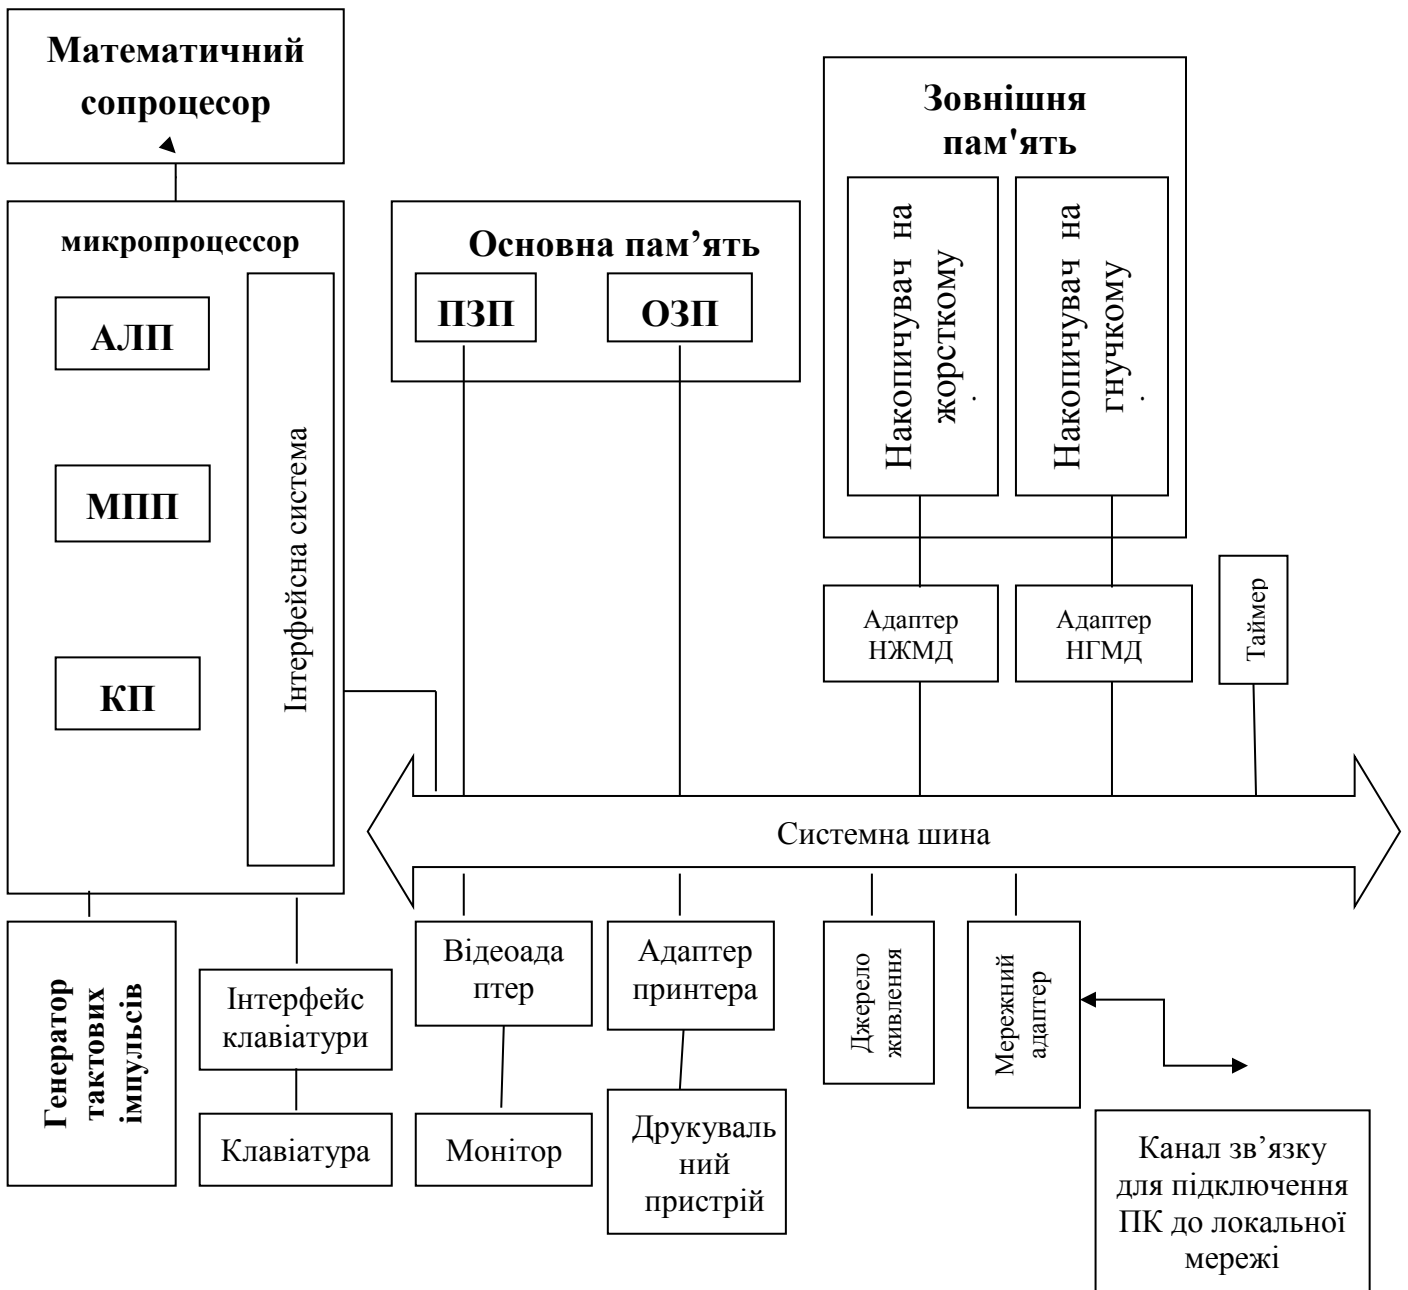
Математичний сопроцесор

Зовнішня пам'ять

Накопичувач на жорсткому .

Накопичувач на гнучкому .

микропроцесор

Основна пам’ять

ПЗП

ОЗП

АЛП

МПП

КП

Інтерфейсна система

Адаптер НЖМД

Адаптер НГМД

Таймер

Системна шина

Генератор тактових імпульсів

Інтерфейс клавіатури

Клавіатура

Відеоада птер

Монітор

Адаптер принтера

Друкуваль ний пристрій

Джерело живлення

Мережний адаптер

Канал зв’язку для підключення ПК до локальної мережі